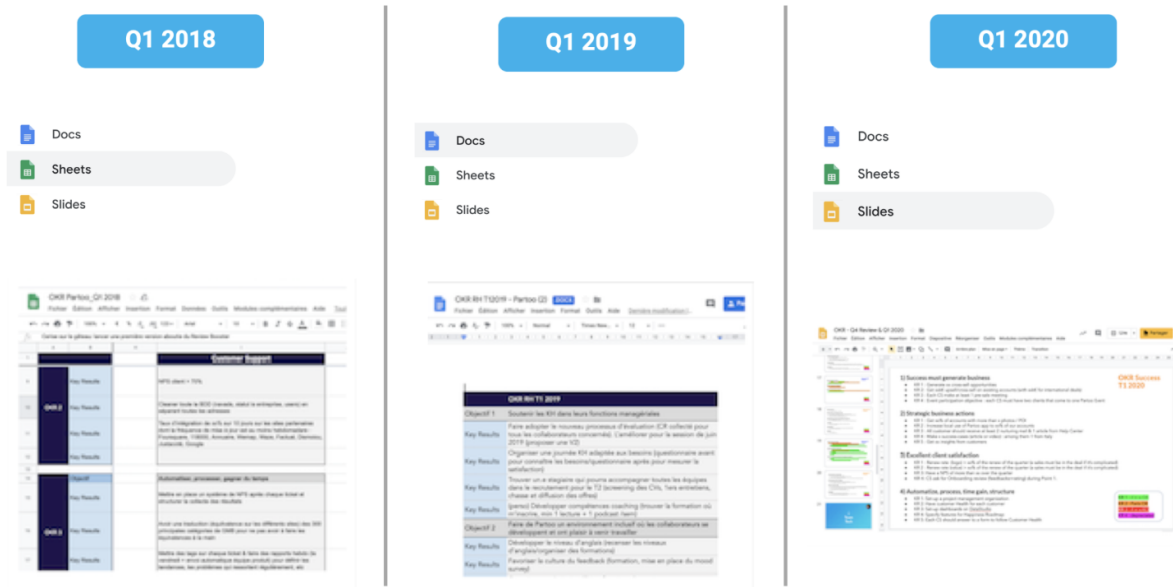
Q1 2018

Docs
Sheets
Slides

OKR Partoo_Q1 2018
Fichier Édition Afficher Insertion Format Données Outils Modules complémentaires Aide

Customer Support
Key Results
NPS client > 75%
Key Results
Key Results
Key Results
Objectif
Automatiser, processer, gagner du temps
Key Results
Key Results
Key Results

Q1 2019

Docs
Sheets
Slides

OKR RH T12019 - Partoo (2)
Fichier Édition Afficher Insertion Format Outils Aide

OKR RH T1 2019
Objectif 1 Soutenir les KH dans leurs fonctions managériales
Key Results Faire adopter le nouveau processus d'évaluation
Key Results Organiser une journée KH adaptée aux besoins (questionnaire avant pour connaître les besoins/questionnaire après pour mesurer la satisfaction)
Key Results
Key Results
Objectif 2 Faire de Partoo un environnement inclusif où les collaborateurs se développent et ont plaisir à venir travailler
Key Results Développer le niveau d'anglais (recenser les niveaux d'anglais/organiser des formations)
Key Results Favoriser la culture du feedback (formation, mise en place du mood survey)

Q1 2020

Docs
Sheets
Slides

OKR - Q4 Review & Q1 2020
Fichier Édition Afficher Insertion Format Diapositive Agencer Outils Modules complémentaires Aide

1) Success must generate business
2) Strategic business actions
3) Excellent client satisfaction
4) Automatize, process, time gain, structure

OKR Success
T1 2020